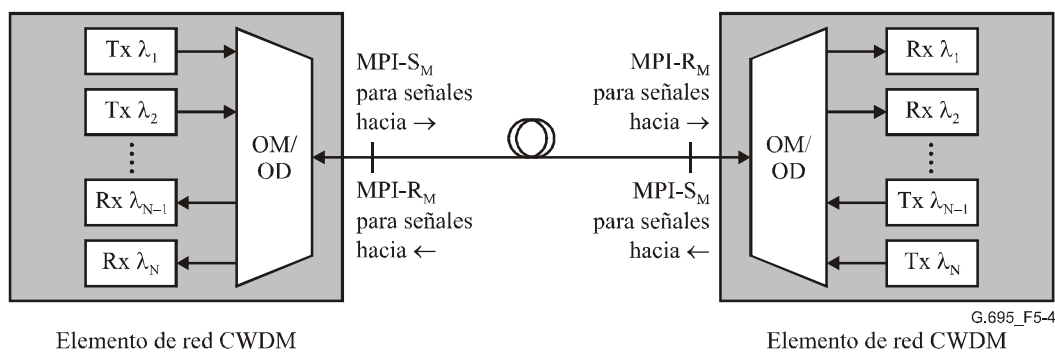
Tx $\lambda_1$

Tx $\lambda_2$

⋮

Rx $\lambda_{N-1}$

Rx $\lambda_N$

OM/ OD

MPI-$S_M$ para señales hacia →

MPI-$R_M$ para señales hacia ←

MPI-$R_M$ para señales hacia →

MPI-$S_M$ para señales hacia ←

OM/ OD

Rx $\lambda_1$

Rx $\lambda_2$

⋮

Tx $\lambda_{N-1}$

Tx $\lambda_N$

G.695_F5-4

Elemento de red CWDM

Elemento de red CWDM